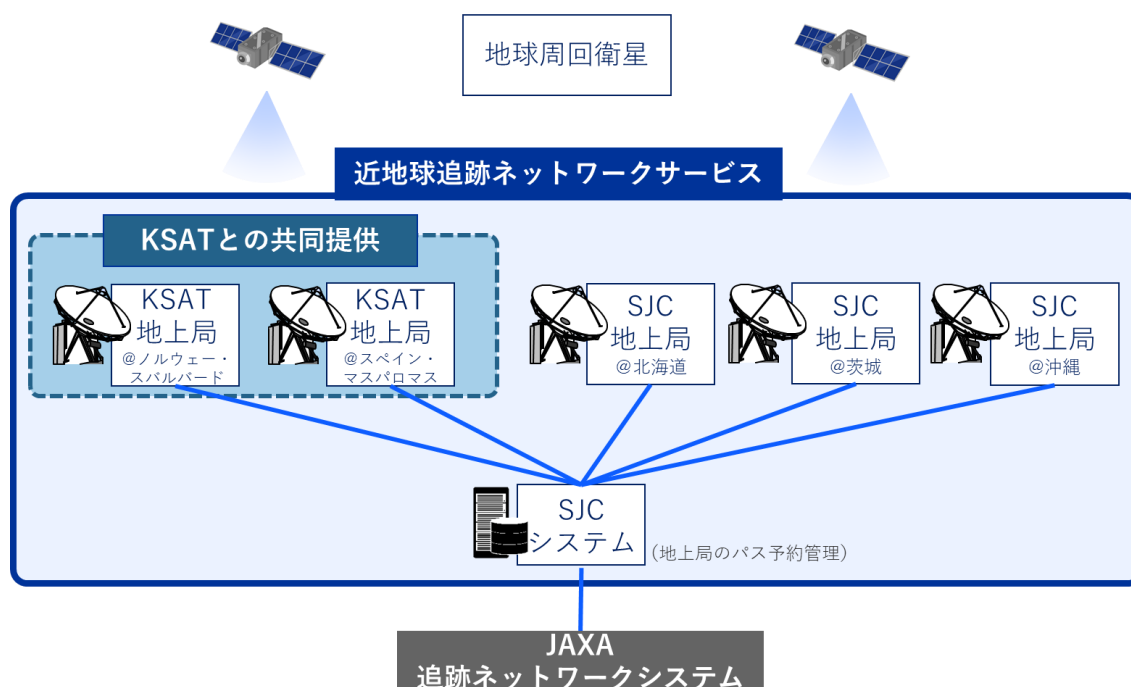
地球周回衛星

近地球追跡ネットワークサービス

KSATとの共同提供

KSAT
地上局
@ノルウェー・スバルバード

KSAT
地上局
@スペイン・マスパロマス

SJC
地上局
@北海道

SJC
地上局
@茨城

SJC
地上局
@沖縄

SJC
システム
（地上局のパス予約管理）

JAXA
追跡ネットワークシステム